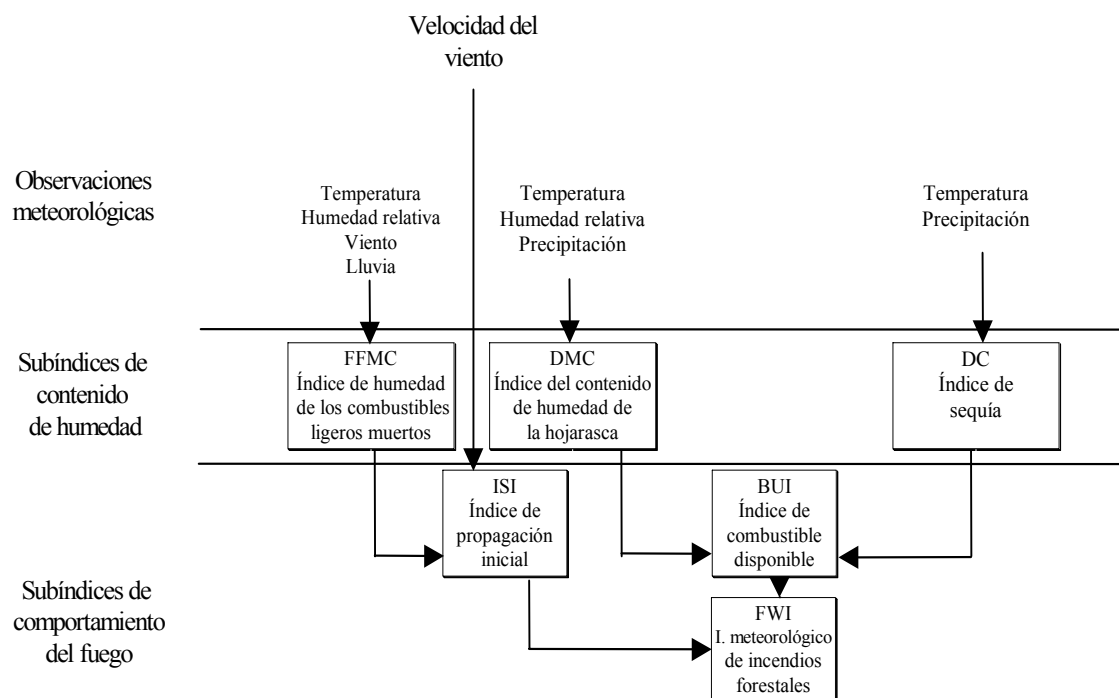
Velocidad del viento

Observaciones meteorológicas

Temperatura
Humedad relativa
Viento
Lluvia

Temperatura
Humedad relativa
Precipitación

Temperatura
Precipitación

Subíndices de contenido de humedad

FFMC
Índice de humedad de los combustibles ligeros muertos

DMC
Índice del contenido de humedad de la hojarasca

DC
Índice de sequía

ISI
Índice de propagación inicial

BUI
Índice de combustible disponible

Subíndices de comportamiento del fuego

FWI
I. meteorológico de incendios forestales